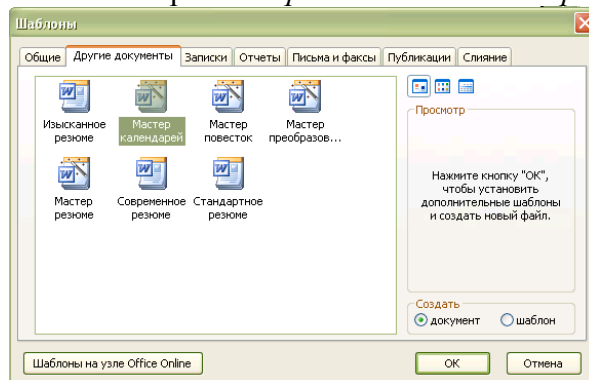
Шаблоны

Общие | Другие документы | Записки | Отчеты | Письма и факсы | Публикации | Слияние

Изысканное резюме
Мастер календарей
Мастер повесток
Мастер преобразов...
Мастер резюме
Современное резюме
Стандартное резюме

Просмотр

Нажмите кнопку "ОК", чтобы установить дополнительные шаблоны и создать новый файл.

Создать
документ
шаблон

Шаблоны на узле Office Online

ОК

Отмена